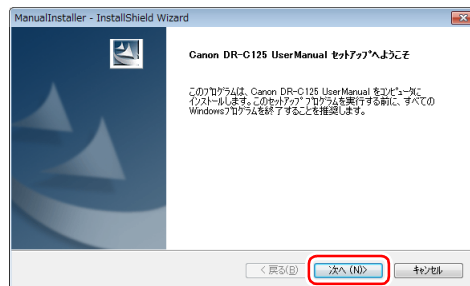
ManualInstaller - InstallShield Wizard

Canon DR-C125 UserManual セットアップへようこそ

このプログラムは、Canon DR-C125 UserManual をコンピュータにインストールします。このセットアッププログラムを実行する前に、すべてのWindowsプログラムを終了することを推奨します。

< 戻る(B)
次へ (N)>
キャンセル